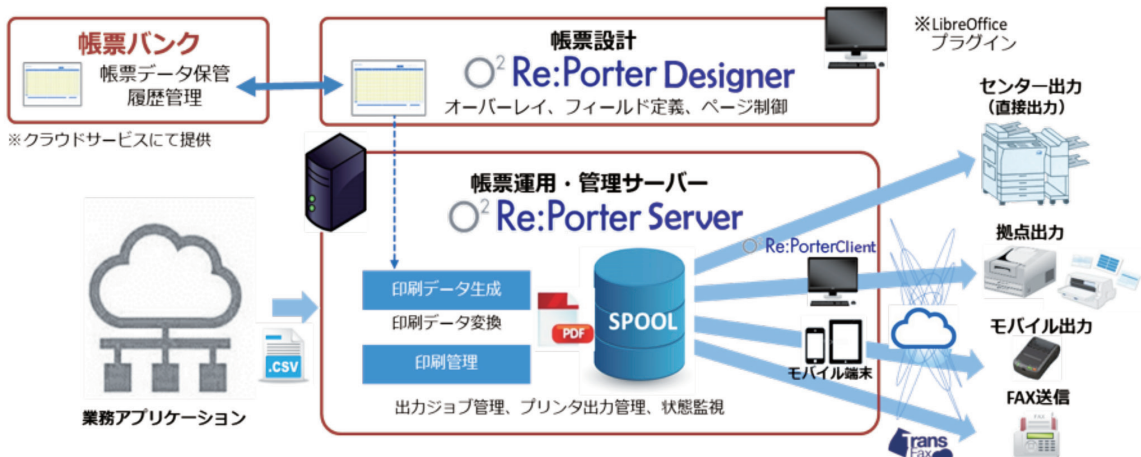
帳票バンク
帳票データ保管
履歴管理
※クラウドサービスにて提供

帳票設計
$O^2$ Re:Porter Designer
オーバーレイ、フィールド定義、ページ制御

※LibreOffice
プラグイン

センター出力
（直接出力）

帳票運用・管理サーバー
$O^2$ Re:Porter Server
印刷データ生成
印刷データ変換
PDF
SPOOL
印刷管理
出力ジョブ管理、プリンタ出力管理、状態監視

.CSV
業務アプリケーション

Re:PorterClient
拠点出力
モバイル端末
モバイル出力
FAX送信
Trans
Fax
FAX